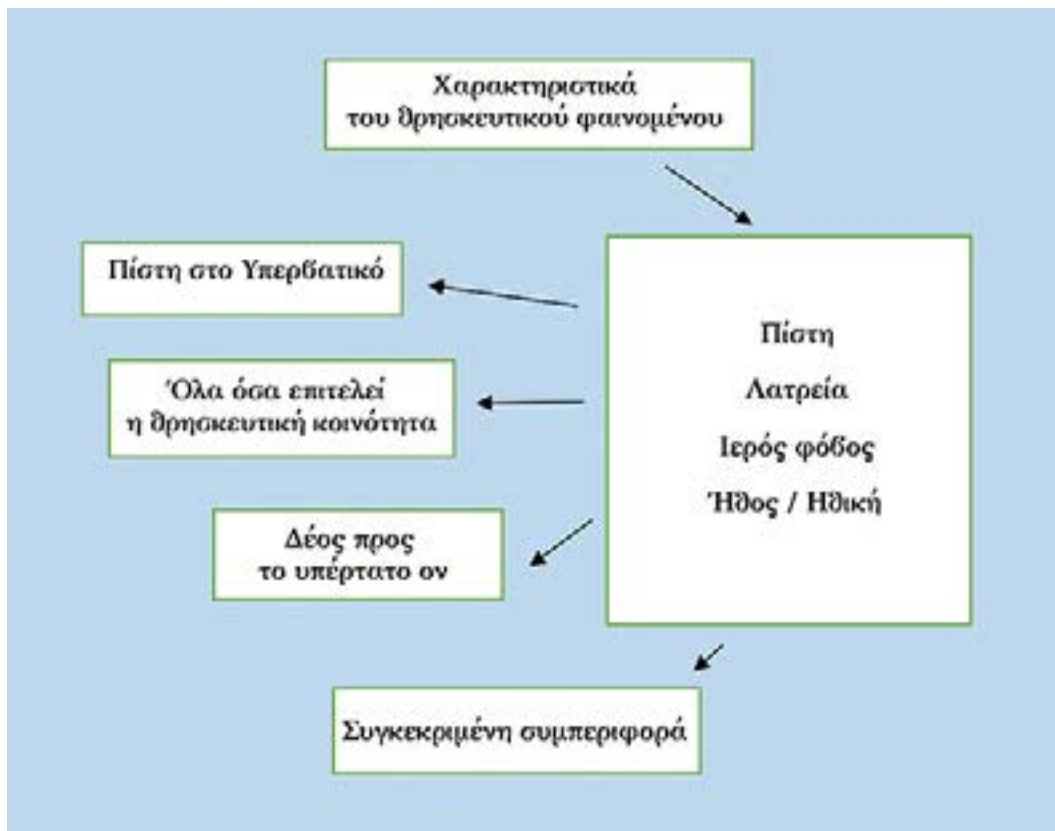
Χαρακτηριστικά του θρησκευτικού φαινομένου

Πίστη στο Υπερβατικό

Όλα όσα επιτελεί η θρησκευτική κοινότητα

Δέος προς το υπέρτατο ον

Πίστη

Λατρεία

Ιερός φόβος

Ήθος / Ηθική

Συγκεκριμένη συμπεριφορά